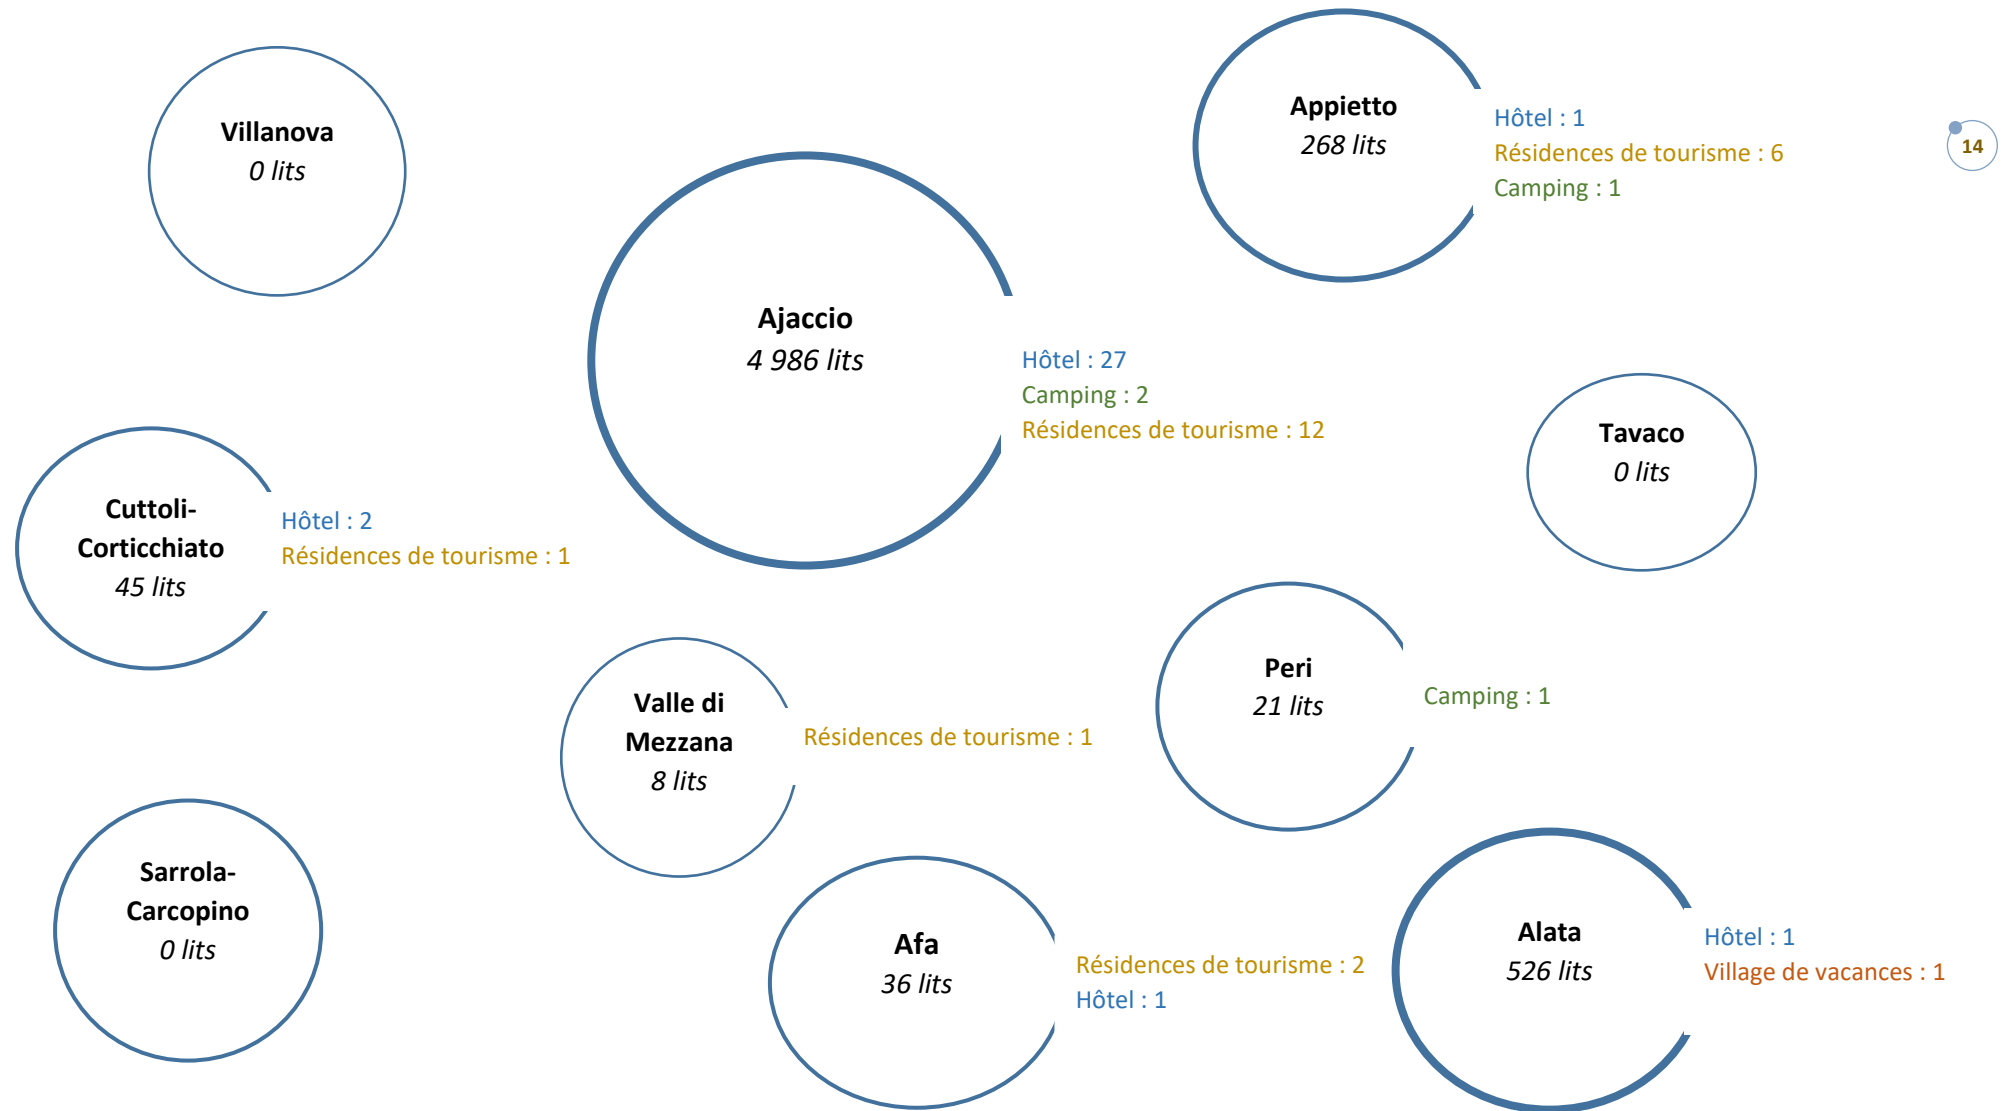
Villanova
0 lits

Appietto
268 lits

Hôtel : 1
Résidences de tourisme : 6
Camping : 1

14

Ajaccio
4 986 lits

Hôtel : 27
Camping : 2
Résidences de tourisme : 12

Tavaco
0 lits

Cuttoli-Corticchiato
45 lits

Hôtel : 2
Résidences de tourisme : 1

Valle di Mezzana
8 lits

Résidences de tourisme : 1

Peri
21 lits

Camping : 1

Sarrola-Carcopino
0 lits

Afa
36 lits

Résidences de tourisme : 2
Hôtel : 1

Alata
526 lits

Hôtel : 1
Village de vacances : 1